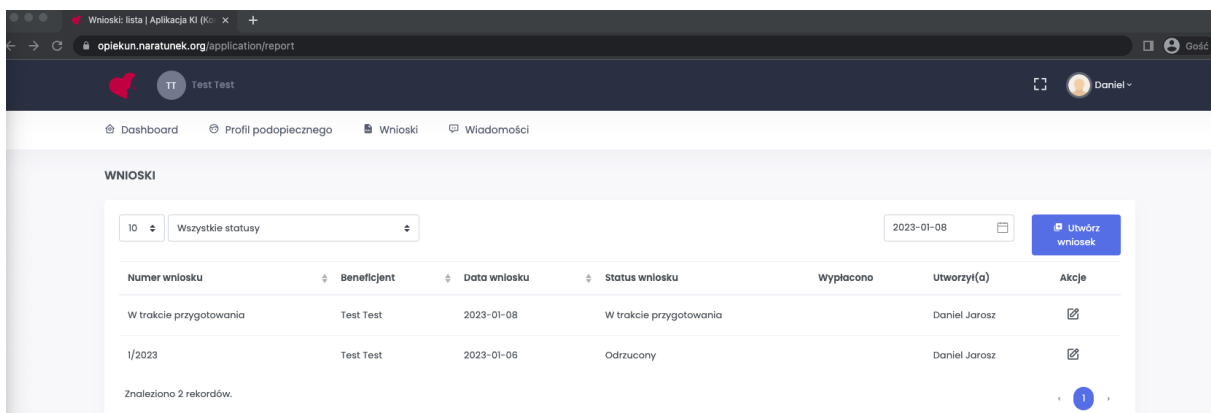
Wnioski: lista | Aplikacja KI (Ko ×

opiekun.naratunek.org/application/report

Gość

TT Test Test

Daniel

Dashboard Profil podopiecznego Wnioski Wiadomości

WNIOSKI

10 Wszystkie statusy

2023-01-08

Utwórz wniosek

| Numer wniosku | Beneficjent | Data wniosku | Status wniosku | Wypłacono | Utworzył(a) | Akcje |
|---|---|---|---|---|---|---|
| W trakcie przygotowania | Test Test | 2023-01-08 | W trakcie przygotowania | | Daniel Jarosz | |
| 1/2023 | Test Test | 2023-01-06 | Odrzucony | | Daniel Jarosz | |

Znaleziono 2 rekordów.

‹ 1 ›